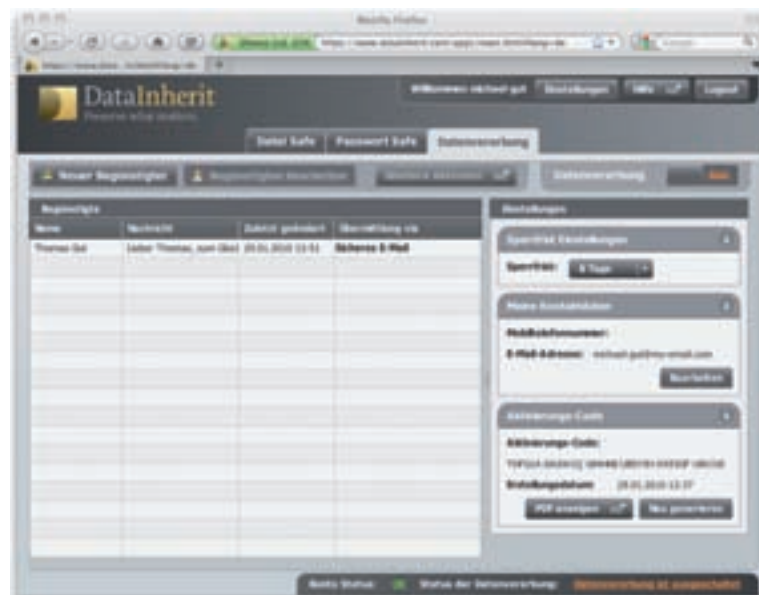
Mozilla Firefox

https://www.datainherit.com/app/main/einstellung.de

DataInherit

Preserve what matters

Willkommen michael gut | Einstellungen | Hilfe | Logout

Datei Safe | Passwort Safe | Datenvererbung

Neuer Begünstigter | Begünstigten bearbeiten | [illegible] | Datenvererbung | Aus

Begünstigte

| Name | Nachricht | Zuletzt geändert | Übermittlung via |
|---|---|---|---|
| Thomas Gut | Lieber Thomas, zum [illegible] | 29.01.2010 13:51 | Sichere E-Mail |

Einstellungen

Sperrfrist Einstellungen

Sperrfrist: 6 Tage

Meine Kontaktdaten

Mobiltelefonnummer:

E-Mail-Adresse: michael.gut@my-email.com

Bearbeiten

Aktivierungs-Code

Aktivierungs-Code:

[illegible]

Erstellungsdatum: 29.01.2010 13:37

PDF anzeigen | Neu generieren

Mobile Status: | Status der Datenvererbung: Datenvererbung ist ausgeschaltet